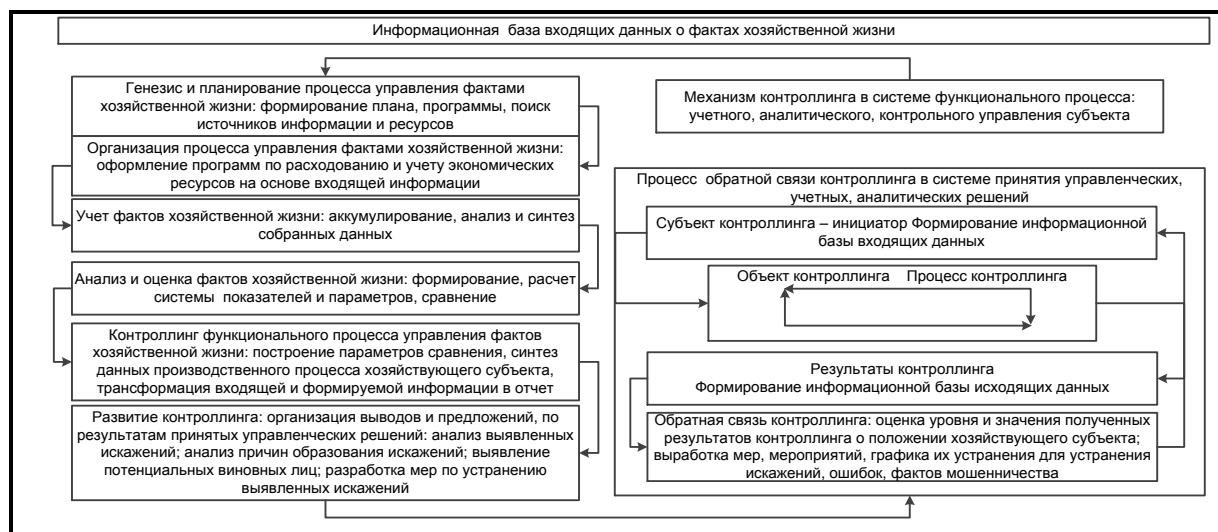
Информационная база входящих данных о фактах хозяйственной жизни

Генезис и планирование процесса управления фактами хозяйственной жизни: формирование плана, программы, поиск источников информации и ресурсов

Организация процесса управления фактами хозяйственной жизни: оформление программ по расходованию и учету экономических ресурсов на основе входящей информации

Учет фактов хозяйственной жизни: аккумулирование, анализ и синтез собранных данных

Анализ и оценка фактов хозяйственной жизни: формирование, расчет системы показателей и параметров, сравнение

Контроллинг функционального процесса управления фактов хозяйственной жизни: построение параметров сравнения, синтез данных производственного процесса хозяйствующего субъекта, трансформация входящей и формируемой информации в отчет

Развитие контроллинга: организация выводов и предложений, по результатам принятых управленческих решений: анализ выявленных искажений; анализ причин образования искажений; выявление потенциальных виновных лиц; разработка мер по устранению выявленных искажений

Механизм контроллинга в системе функционального процесса: учетного, аналитического, контрольного управления субъекта

Процесс обратной связи контроллинга в системе принятия управленческих, учетных, аналитических решений

Субъект контроллинга – инициатор Формирование информационной базы входящих данных

Объект контроллинга Процесс контроллинга

Результаты контроллинга
Формирование информационной базы исходящих данных

Обратная связь контроллинга: оценка уровня и значения полученных результатов контроллинга о положении хозяйствующего субъекта; выработка мер, мероприятий, графика их устранения для устранения искажений, ошибок, фактов мошенничества